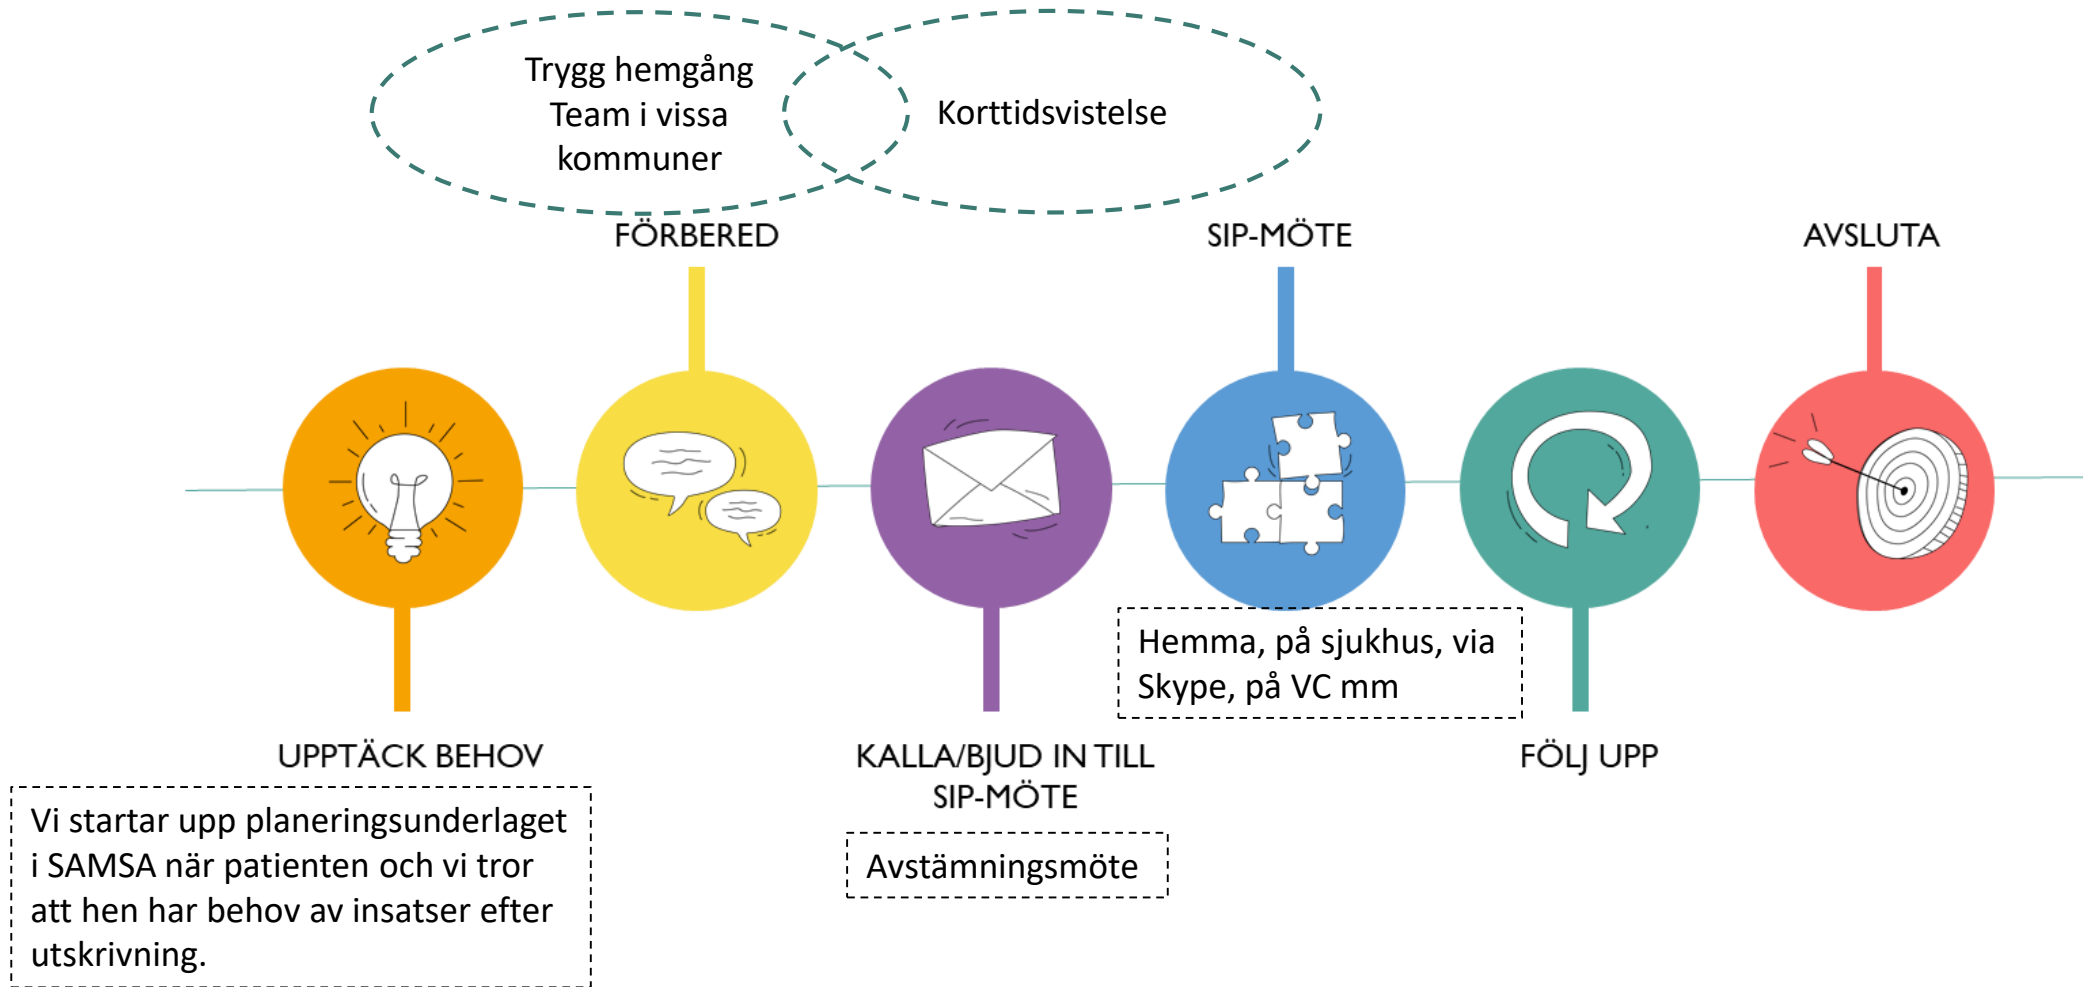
Trygg hemgång
Team i vissa kommuner

Korttidsvistelse

FÖRBERED

SIP-MÖTE

AVSLUTA

Hemma, på sjukhus, via Skype, på VC mm

UPPTÄCK BEHOV

KALLA/BJUD IN TILL SIP-MÖTE

FÖLJ UPP

Vi startar upp planeringsunderlaget i SAMSA när patienten och vi tror att hen har behov av insatser efter utskrivning.

Avstämningsmöte